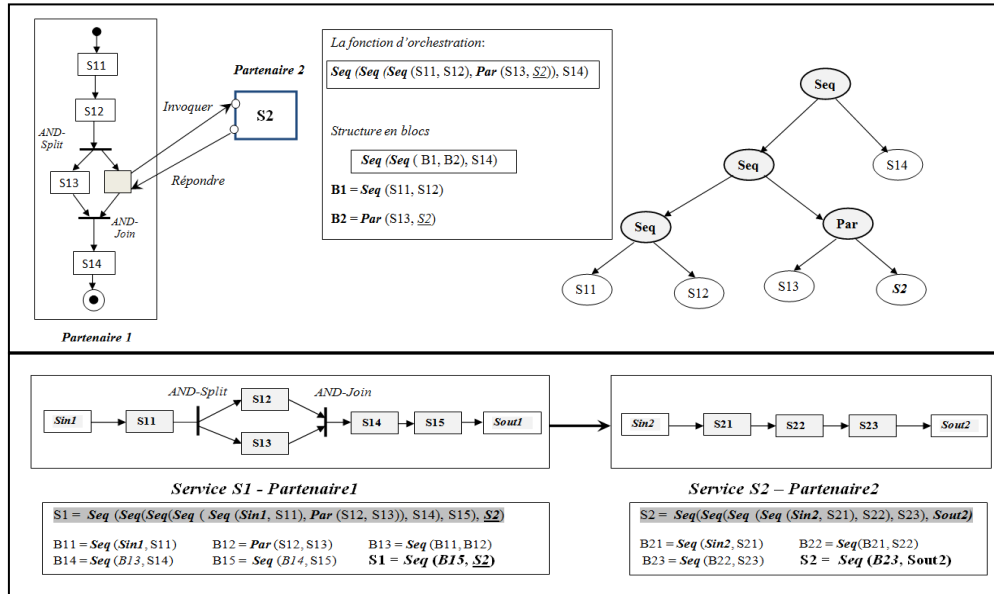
S11

S12

AND-Split

S13

AND-Join

S14

Partenaire 1

Invoquer

Répondre

Partenaire 2

S2

La fonction d'orchestration:

Seq (Seq (Seq (S11, S12), Par (S13, S2)), S14)

Structure en blocs

Seq (Seq ( B1, B2), S14)

B1 = Seq (S11, S12)

B2 = Par (S13, S2)

Seq

Seq

S14

Seq

Par

S11

S12

S13

S2

Sin1

S11

AND-Split

S12

S13

AND-Join

S14

S15

Sout1

Sin2

S21

S22

S23

Sout2

Service S1 - Partenaire1

S1 = Seq (Seq(Seq(Seq ( Seq (Sin1, S11), Par (S12, S13)), S14), S15), S2)

B11 = Seq (Sin1, S11) B12 = Par (S12, S13) B13 = Seq (B11, B12)
B14 = Seq (B13, S14) B15 = Seq (B14, S15) S1 = Seq (B15, S2)

Service S2 – Partenaire2

S2 = Seq(Seq(Seq (Seq (Sin2, S21), S22), S23), Sout2)

B21 = Seq (Sin2, S21) B22 = Seq(B21, S22)
B23 = Seq (B22, S23) S2 = Seq (B23, Sout2)